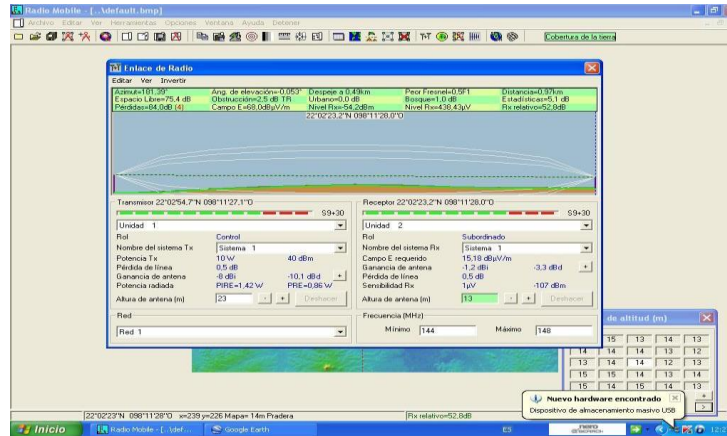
Radio Mobile - [...\default.bmp]
Archivo Editar Ver Herramientas Opciones Ventana Ayuda Detener
Cobertura de la tierra

Enlace de Radio
Editar Ver Invertir

Azimut=181,39° Ang. de elevación=-0,053° Despeje a 0,49km Peor Fresnel=0,5F1 Distancia=0,97km
Espacio Libre=75,4 dB Obstrucción=2,5 dB TR Urbano=0,0 dB Bosque=1,0 dB Estadísticas=5,1 dB
Pérdidas=84,0dB (4) Campo E=68,0dBμV/m Nivel Rx=-54,2dBm Nivel Rx=438,43μV Rx relativo=52,8dB
22°02'23,2"N 098°11'28,0"O

Transmisor 22°02'54,7"N 098°11'27,1"O
S9+30
Unidad 1
Rol Control
Nombre del sistema Tx Sistema 1
Potencia Tx 10 W 40 dBm
Pérdida de línea 0,5 dB
Ganancia de antena -8 dBi -10,1 dBd
Potencia radiada PIRE=1,42 W PRE=0,86 W
Altura de antena (m) 23 Deshacer

Receptor 22°02'23,2"N 098°11'28,0"O
S9+30
Unidad 2
Rol Subordinado
Nombre del sistema Rx Sistema 1
Campo E requerido 15,18 dBμV/m
Ganancia de antena -1,2 dBi -3,3 dBd
Pérdida de línea 0,5 dB
Sensibilidad Rx 1μV -107 dBm
Altura de antena (m) 13 Deshacer

Red
Red 1

Frecuencia (MHz)
Mínimo 144 Máximo 148

de altitud (m)
| 14 | 15 | 13 | 14 | 13 |
|---|---|---|---|---|
| 14 | 14 | 14 | 13 | 12 |
| 13 | 14 | 14 | 12 | 13 |
| 13 | 14 | 14 | 14 | 13 |
| 15 | 15 | 14 | 13 | 14 |

Nuevo hardware encontrado
Dispositivo de almacenamiento masivo USB

22°02'23"N 098°11'28"O x=239 y=226 Mapa= 14m Pradera
Rx relativo=52,8dB

Inicio Radio Mobile - [...\def... Google Earth ES